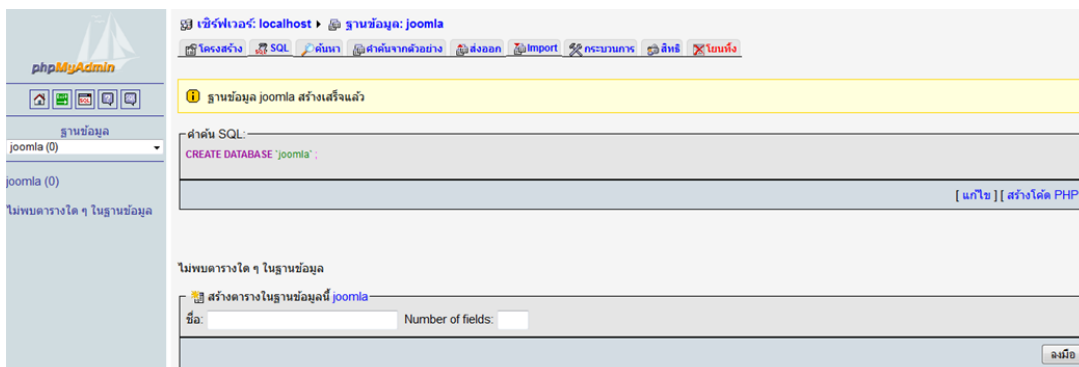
phpMyAdmin

ฐานข้อมูล
joomla (0)

joomla (0)

ไม่พบตารางใด ๆ ในฐานข้อมูล

เซิร์ฟเวอร์: localhost ▸ ฐานข้อมูล: joomla

โครงสร้าง | SQL | ค้นหา | คำค้นจากตัวอย่าง | ส่งออก | Import | กระบวนการ | สิทธิ | โยนทิ้ง

ฐานข้อมูล joomla สร้างเสร็จแล้ว

คำค้น SQL:
CREATE DATABASE `joomla` ;

[ แก้ไข ] [ สร้างโค้ด PHP

ไม่พบตารางใด ๆ ในฐานข้อมูล

สร้างตารางในฐานข้อมูลนี้ joomla
ชื่อ: Number of fields:

ลงมือ